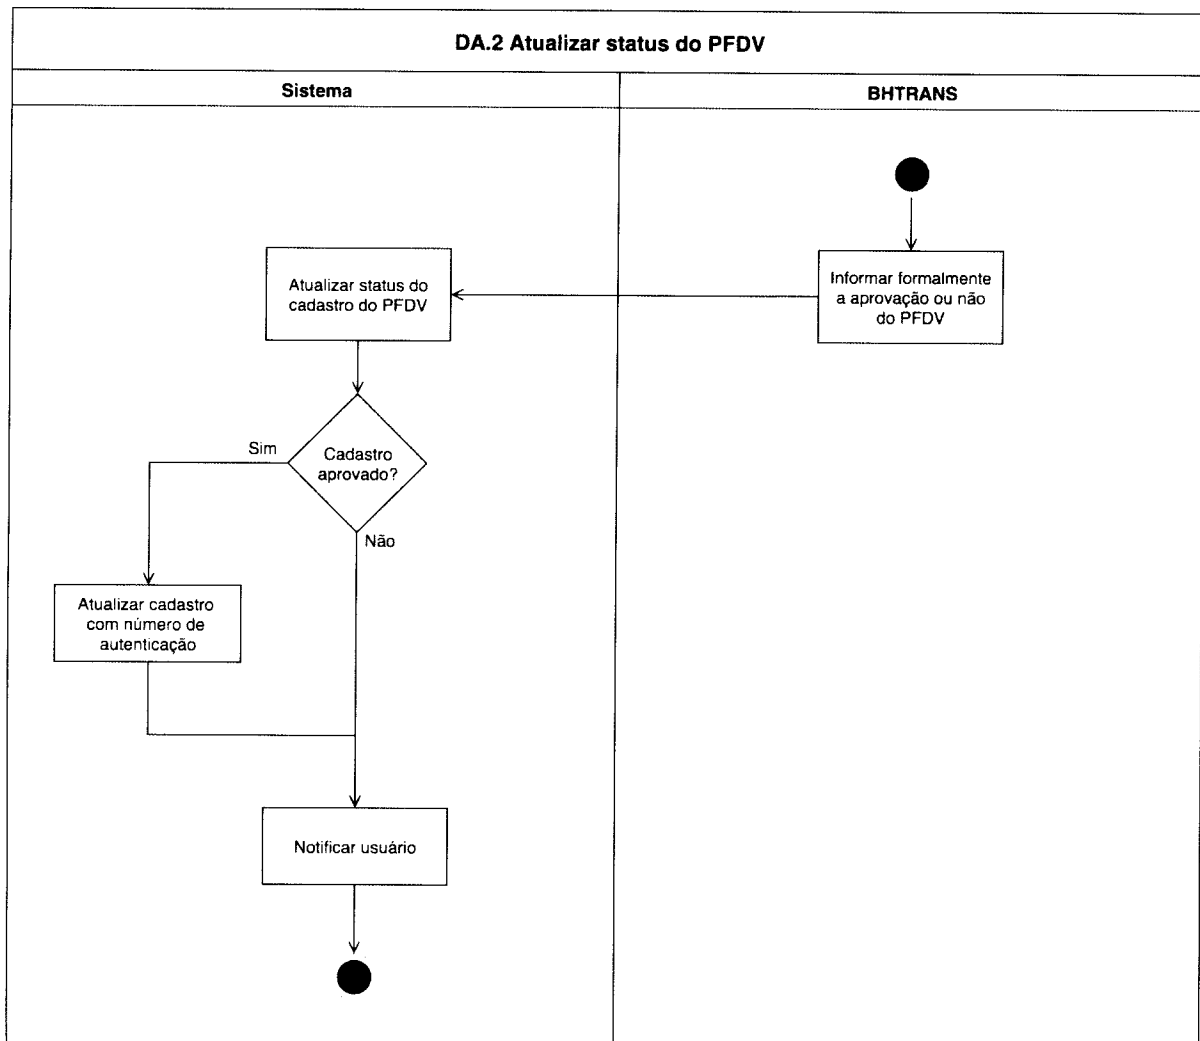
DA.2 Atualizar status do PFDV

Sistema

BHTRANS

Informar formalmente a aprovação ou não do PFDV

Atualizar status do cadastro do PFDV

Cadastro aprovado?

Sim

Não

Atualizar cadastro com número de autenticação

Notificar usuário